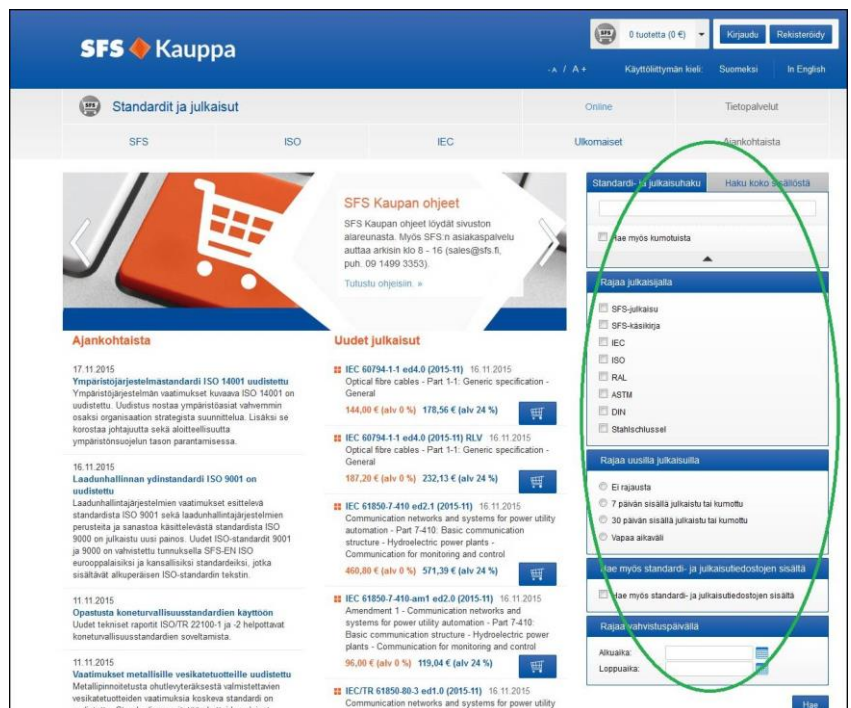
SFS Kauppa

0 tuotetta (0 €) Kirjaudu Rekisteröidy

-A / A+ Käyttöliittymän kieli: Suomeksi In English

Standardit ja julkaisut

Online Tietopalvelut

SFS ISO IEC Ulkomaiset Ajankohtaista

SFS Kaupan ohjeet

SFS Kaupan ohjeet löydät sivuston alareunasta. Myös SFS:n asiakaspalvelu auttaa arkisin klo 8 - 16 (sales@sfs.fi, puh. 09 1499 3353).

Tutustu ohjeisiin. »

Ajankohtaista

17.11.2015
Ympäristöjärjestelmästandardi ISO 14001 uudistettu
Ympäristöjärjestelmän vaatimukset kuvaava ISO 14001 on uudistettu. Uudistus nostaa ympäristöasiat vahvemmin osaksi organisaation strategista suunnittelua. Lisäksi se korostaa johtajuutta sekä aloitteellisuutta ympäristönsuojelun tason parantamisessa.

16.11.2015
Laadunhallinnan yleisstandardi ISO 9001 on uudistettu
Laadunhallintajärjestelmien vaatimukset esittelevä standardista ISO 9001 sekä laadunhallintajärjestelmien perusteita ja sanastoa käsittelevästä standardista ISO 9000 on julkaistu uusi painos. Uudet ISO-standardit 9001 ja 9000 on vahvistettu tunnuksella SFS-EN ISO eurooppalaisiksi ja kansallisiksi standardeiksi, jotka sisältävät alkuperäisen ISO-standardin tekstin.

11.11.2015
Opastusta koneturvallisuusstandardien käyttöön
Uudet tekniset raportit ISO/TR 22100-1 ja -2 helpottavat koneturvallisuusstandardien soveltamista.

11.11.2015
Vaatimukset metallisille vesikatetuotteille uudistettu
Metallipinnoitetusta ohutlevyteräksestä valmistettavien vesikatetuotteiden vaatimuksia koskeva standardi on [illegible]

Uudet julkaisut

IEC 60794-1-1 ed4.0 (2015-11) 16.11.2015
Optical fibre cables - Part 1-1: Generic specification - General
144,00 € (alv 0 %) 178,56 € (alv 24 %)

IEC 60794-1-1 ed4.0 (2015-11) RLV 16.11.2015
Optical fibre cables - Part 1-1: Generic specification - General
187,20 € (alv 0 %) 232,13 € (alv 24 %)

IEC 61850-7-410 ed2.1 (2015-11) 16.11.2015
Communication networks and systems for power utility automation - Part 7-410: Basic communication structure - Hydroelectric power plants - Communication for monitoring and control
460,80 € (alv 0 %) 571,39 € (alv 24 %)

IEC 61850-7-410-am1 ed2.0 (2015-11) 16.11.2015
Amendment 1 - Communication networks and systems for power utility automation - Part 7-410: Basic communication structure - Hydroelectric power plants - Communication for monitoring and control
96,00 € (alv 0 %) 119,04 € (alv 24 %)

IEC/TR 61850-80-3 ed1.0 (2015-11) 16.11.2015
Communication networks and systems for power utility

Standardi- ja julkaisuhaku Haku koko sisällöstä

Hae myös kumotuista

Rajaa julkaisijalla
SFS-julkaisu
SFS-käsikirja
IEC
ISO
RAL
ASTM
DIN
Stahlschlussel

Rajaa uusilla julkaisuilla
Ei rajausta
7 päivän sisällä julkaistu tai kumottu
30 päivän sisällä julkaistu tai kumottu
Vapaa aikaväli

Hae myös standardi- ja julkaisutiedostojen sisältä
Hae myös standardi- ja julkaisutiedostojen sisältä

Rajaa vahvistuspäivällä
Alkuaika:
Loppuaika:

Hae